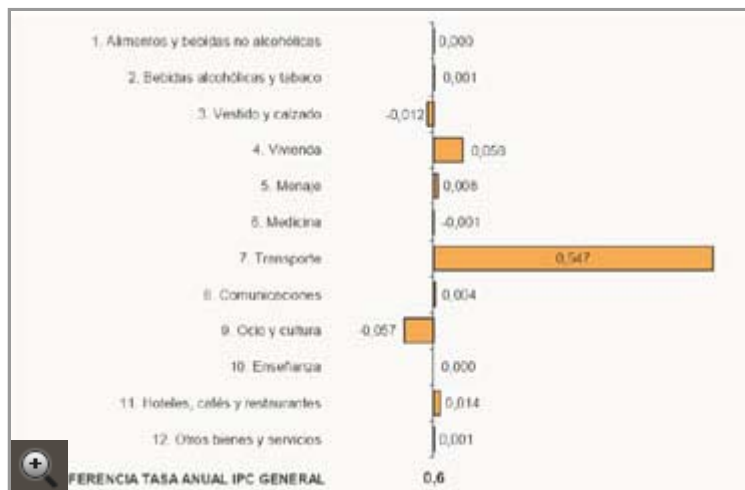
1. Alimentos y bebidas no alcohólicas 0,000
2. Bebidas alcohólicas y tabaco 0,001
3. Vestido y calzado -0,012
4. Vivienda 0,059
5. Menaje 0,008
6. Medicina -0,001
7. Transporte 0,547
8. Comunicaciones 0,004
9. Ocio y cultura -0,057
10. Enseñanza 0,000
11. Hoteles, cafés y restaurantes 0,014
12. Otros bienes y servicios 0,001
FERENCIA TASA ANUAL IPC GENERAL 0,6